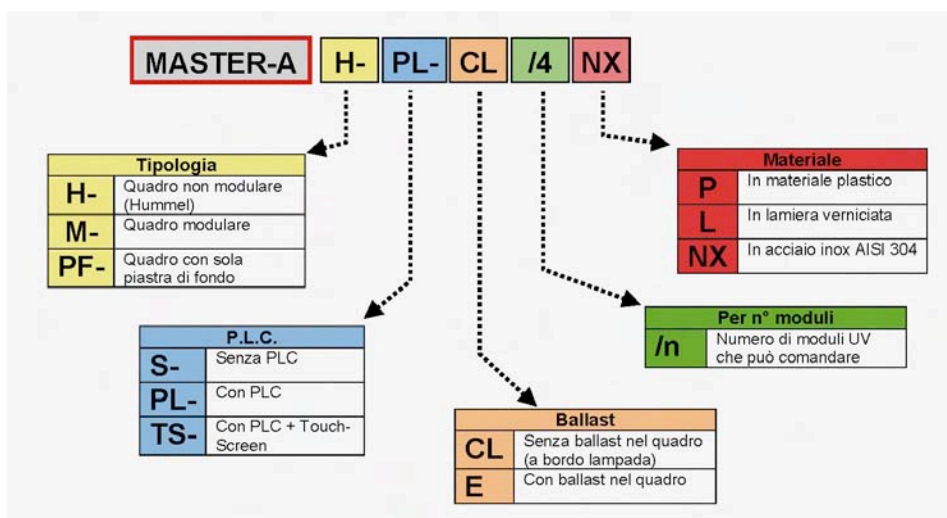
MASTER-A H- PL- CL /4 NX

| Tipologia | |
|---|---|
| H- | Quadro non modulare (Hummel) |
| M- | Quadro modulare |
| PF- | Quadro con sola piastra di fondo |

| Materiale | |
|---|---|
| P | In materiale plastico |
| L | In lamiera verniciata |
| NX | In acciaio inox AISI 304 |

| Per n° moduli | |
|---|---|
| /n | Numero di moduli UV che può comandare |

| P.L.C. | |
|---|---|
| S- | Senza PLC |
| PL- | Con PLC |
| TS- | Con PLC + Touch-Screen |

| Ballast | |
|---|---|
| CL | Senza ballast nel quadro (a bordo lampada) |
| E | Con ballast nel quadro |